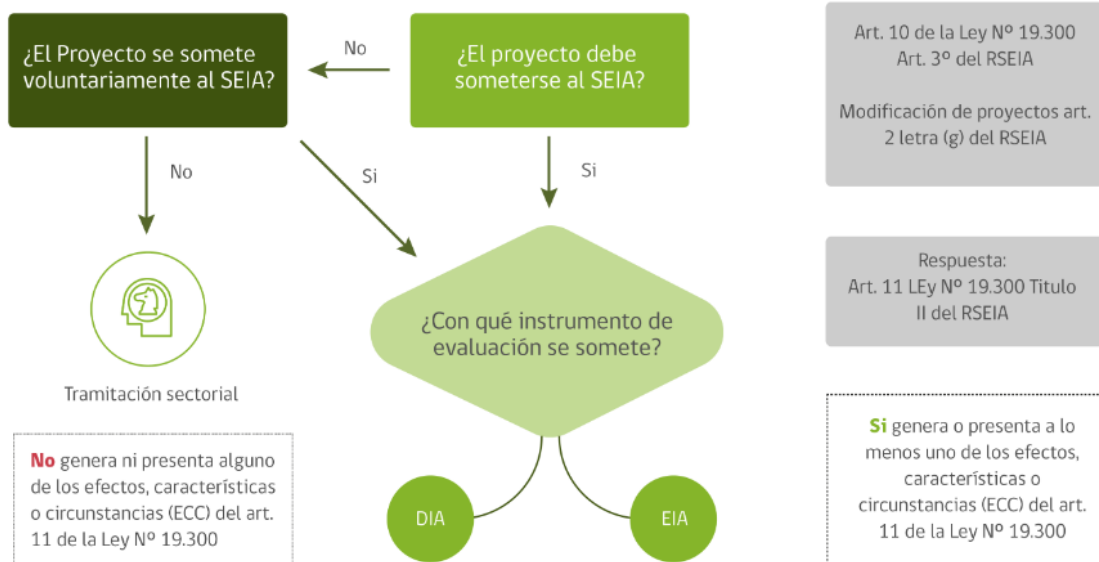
¿El Proyecto se somete voluntariamente al SEIA?

No

¿El proyecto debe someterse al SEIA?

Art. 10 de la Ley Nº 19.300
Art. 3º del RSEIA

Modificación de proyectos art. 2 letra (g) del RSEIA

No

Si

Si

Respuesta:
Art. 11 LEy Nº 19.300 Titulo II del RSEIA

¿Con qué instrumento de evaluación se somete?

Tramitación sectorial

No genera ni presenta alguno de los efectos, características o circunstancias (ECC) del art. 11 de la Ley Nº 19.300

DIA

EIA

Si genera o presenta a lo menos uno de los efectos, características o circunstancias (ECC) del art. 11 de la Ley Nº 19.300